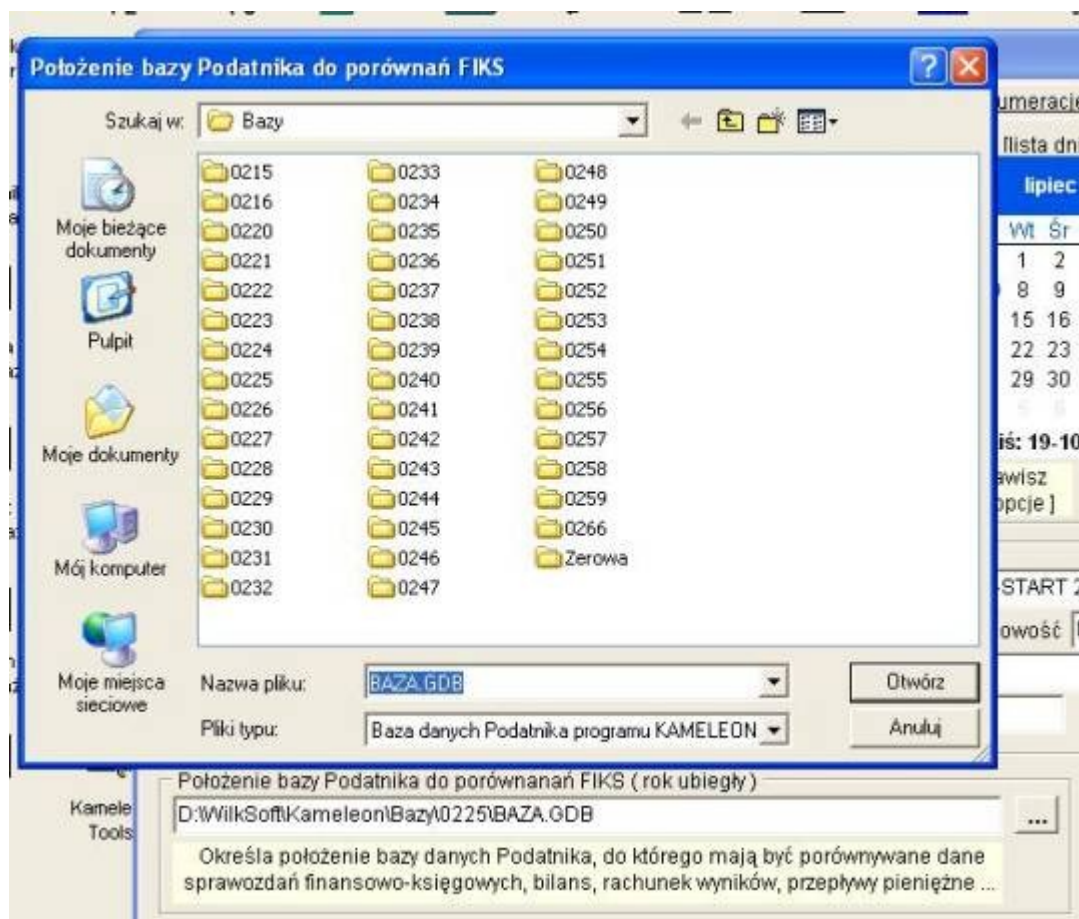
Położenie bazy Podatnika do porównań FIKS

Szukaj w: Bazy

Moje bieżące dokumenty
Pulpit
Moje dokumenty
Mój komputer
Moje miejsca sieciowe

0215
0216
0220
0221
0222
0223
0224
0225
0226
0227
0228
0229
0230
0231
0232

0233
0234
0235
0236
0237
0238
0239
0240
0241
0242
0243
0244
0245
0246
0247

0248
0249
0250
0251
0252
0253
0254
0255
0256
0257
0258
0259
0266
Zerowa

Nazwa pliku: BAZA.GDB
Otwórz
Pliki typu: Baza danych Podatnika programu KAMELEON
Anuluj

umeracje
flista dni
lipiec
Wt Śr
1 2
8 9
15 16
22 23
29 30
iś: 19-10
awisz
opcje ]
START 2
owość

Kamele
Tools

Położenie bazy Podatnika do porównanań FIKS ( rok ubiegły )
D:\WilkSoft\Kameleon\Bazy\0225\BAZA.GDB
...
Określa położenie bazy danych Podatnika, do którego mają być porównywane dane sprawozdań finansowo-księgowych, bilans, rachunek wyników, przepływy pieniężne ...